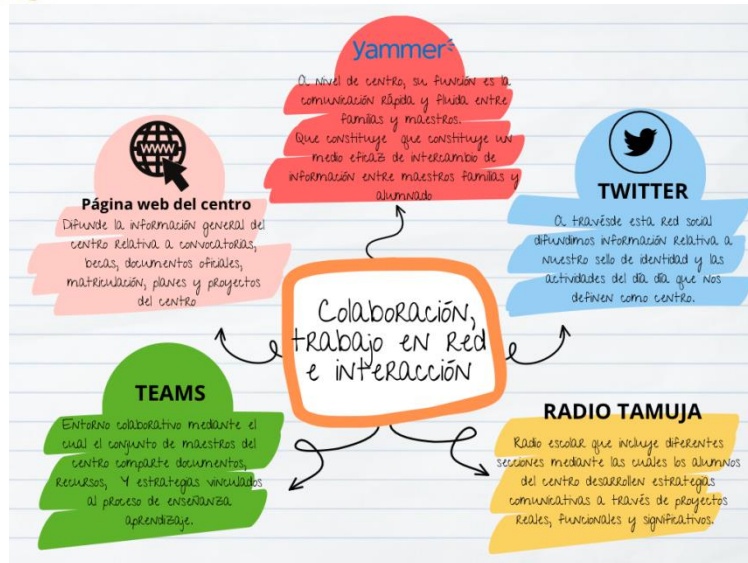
Colaboración, trabajo en Red e interacción

yammer

A nivel de centro, su función es la comunicación rápida y fluida entre familias y maestros.
Que constituye que constituye un medio eficaz de intercambio de información entre maestros familias y alumnado

WWW

Página web del centro

Difunde la información general del centro relativa a convocatorias, becas, documentos oficiales, matriculación, planes y proyectos del centro

TWITTER

A travésde esta Red social difundimos información relativa a nuestro sello de identidad y las actividades del día día que nos definen como centro.

TEAMS

Entorno colaborativo mediante el cual el conjunto de maestros del centro comparte documentos, recursos, y estrategas vinculados al proceso de enseñanza aprendizaje.

RADIO TAMUJA

Radio escolar que incluye diferentes secciones mediante las cuales los alumnos del centro desarrollen estrategias comunicativas a través de proyectos reales, funcionales y significativos.